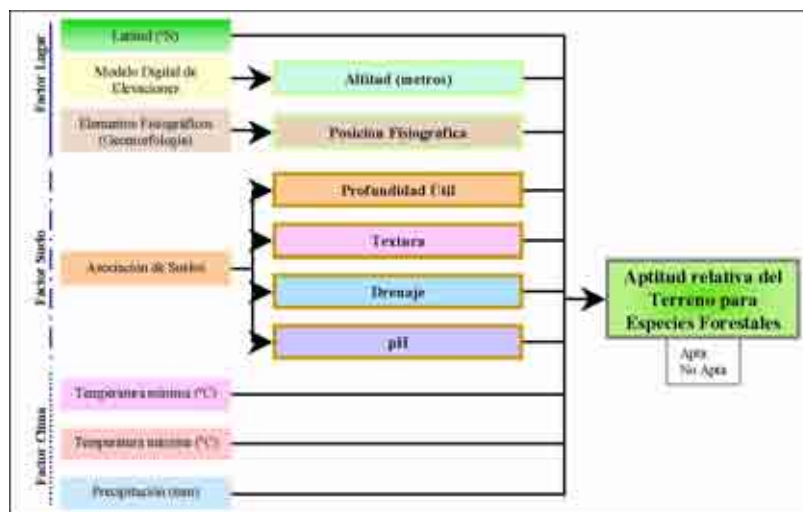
Factor Lugar

Latitud (°N)

Modelo Digital de Elevaciones

Altitud (metros)

Elementos Fisiográficos (Geomorfología)

Posición Fisiográfica

Factor Suelo

Asociación de Suelos

Profundidad Útil

Textura

Drenaje

pH

Aptitud relativa del Terreno para Especies Forestales

Apta
No Apta

Factor Clima

Temperatura mínima (°C)

Temperatura máxima (°C)

Precipitación (mm)